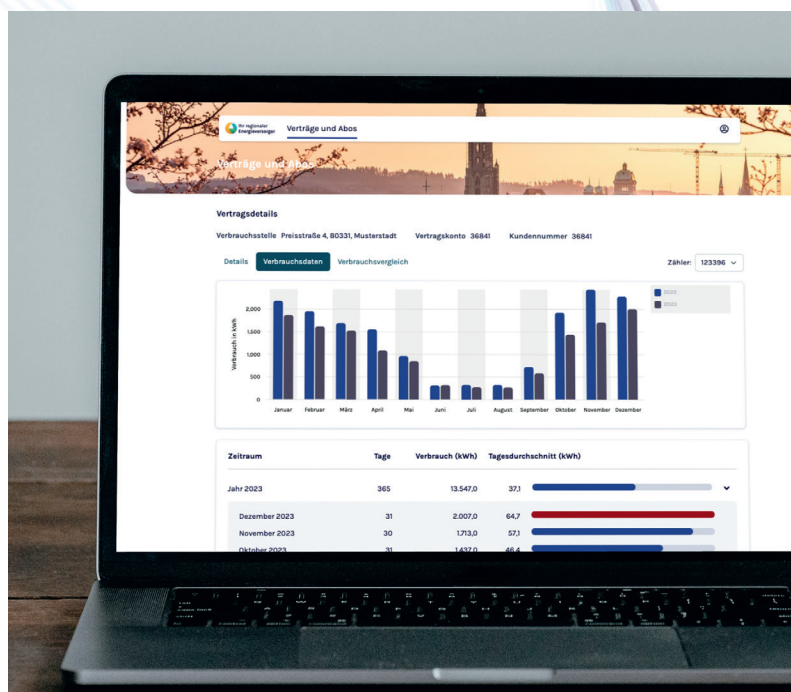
Ihr regionaler Energieversorger

Verträge und Abos

Verträge und Abos

Vertragsdetails

Verbrauchsstelle Preisstraße 4, 80331, Musterstadt Vertragskonto 36841 Kundennummer 36841

Details Verbrauchsdaten Verbrauchsvergleich

Zähler: 123396

2023
2022

Verbrauch in kWh

2.000
1.500
1.000
500
0

Januar Februar März April Mai Juni Juli August September Oktober November Dezember

| Zeitraum | Tage | Verbrauch (kWh) | Tagesdurchschnitt (kWh) |
|---|---|---|---|
| Jahr 2023 | 365 | 13.547,0 | 37,1 |
| Dezember 2023 | 31 | 2.007,0 | 64,7 |
| November 2023 | 30 | 1.713,0 | 57,1 |
| Oktober 2023 | 31 | 1.437,0 | 46,4 |